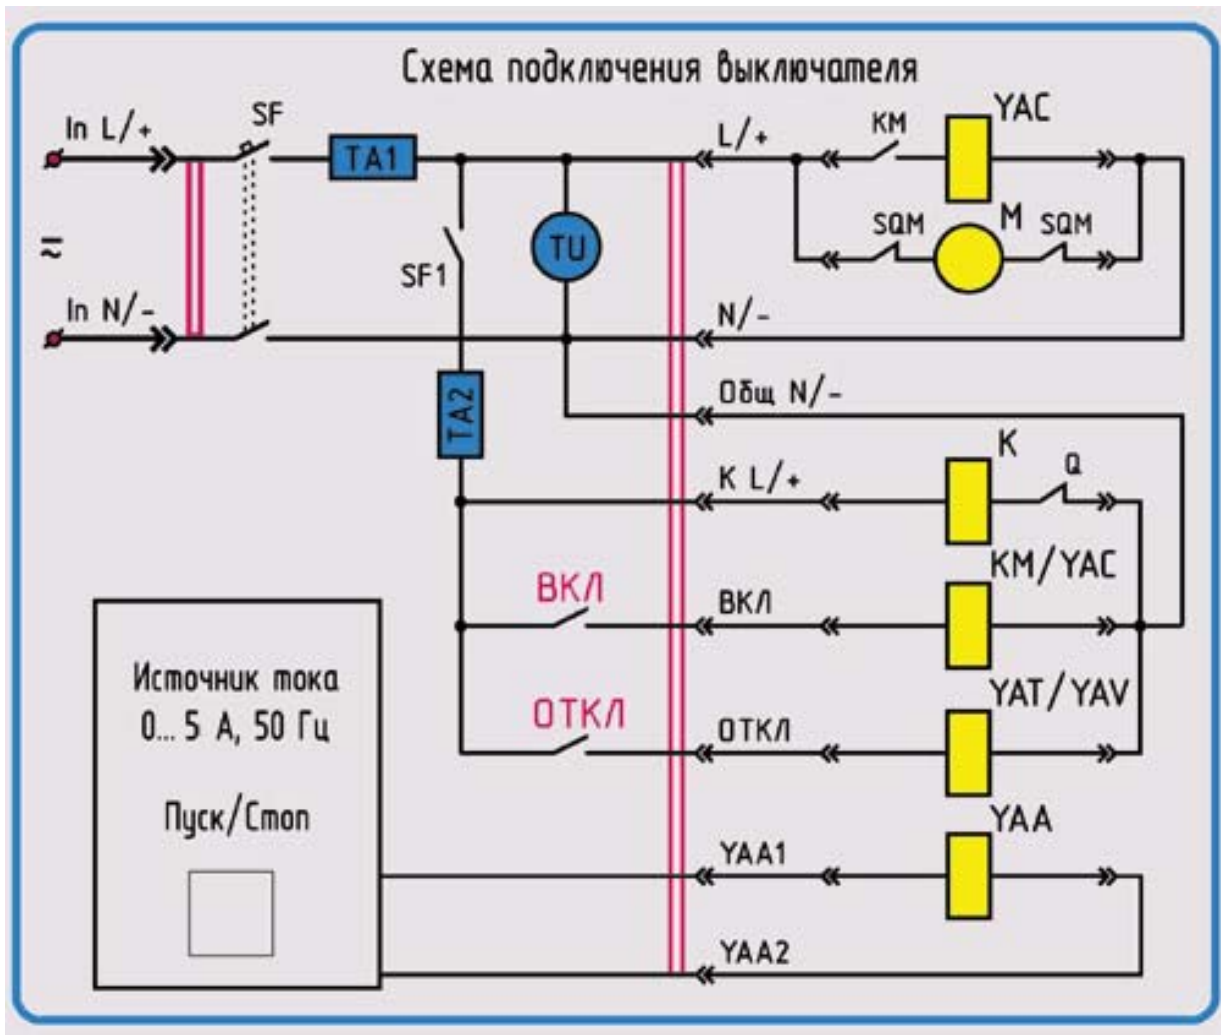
Схема подключения выключателя

In L/+

SF

TA1

L/+

KM

YAC

≈

SF1

TU

SQM

M

SQM

In N/-

N/-

TA2

Общ N/-

K

K L/+

Q

KM/YAC

ВКЛ

ВКЛ

Источник тока
0... 5 A, 50 Гц

YAT/YAV

ОТКЛ

ОТКЛ

Пуск/Стоп

YAA

YAA1

YAA2